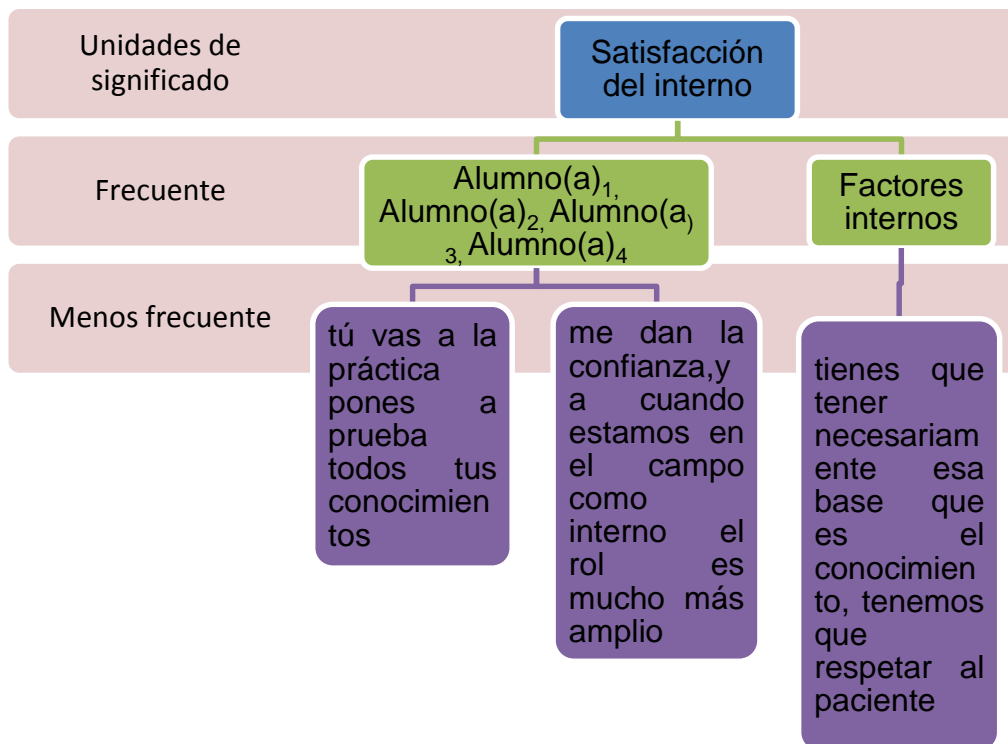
Unidades de significado

Satisfacción del interno

Frecuente

Alumno(a)$_{1,}$ Alumno(a)$_{2,}$ Alumno(a$_{)}$ $_{3,}$ Alumno(a)$_{4}$

Factores internos

Menos frecuente

tú vas a la práctica pones a prueba todos tus conocimientos

me dan la confianza,y a cuando estamos en el campo como interno el rol es mucho más amplio

tienes que tener necesariamente esa base que es el conocimiento, tenemos que respetar al paciente